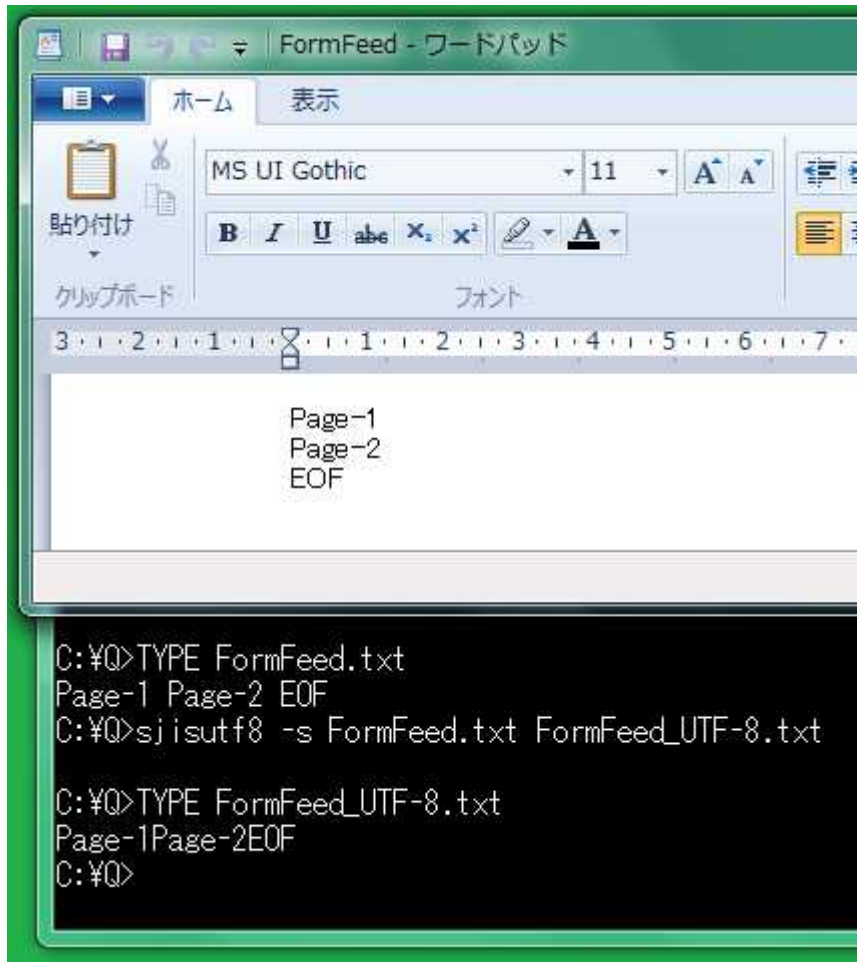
FormFeed - ワードパッド

ホーム
表示

貼り付け
クリップボード

MS UI Gothic
11
B I U abc $X_2$ $X^2$
フォント

3 · 2 · 1 · · 1 · 2 · 3 · 4 · 5 · 6 · 7

Page-1
Page-2
EOF

C:¥Q>TYPE FormFeed.txt
Page-1 Page-2 EOF
C:¥Q>sjisutf8 -s FormFeed.txt FormFeed_UTF-8.txt

C:¥Q>TYPE FormFeed_UTF-8.txt
Page-1Page-2EOF
C:¥Q>